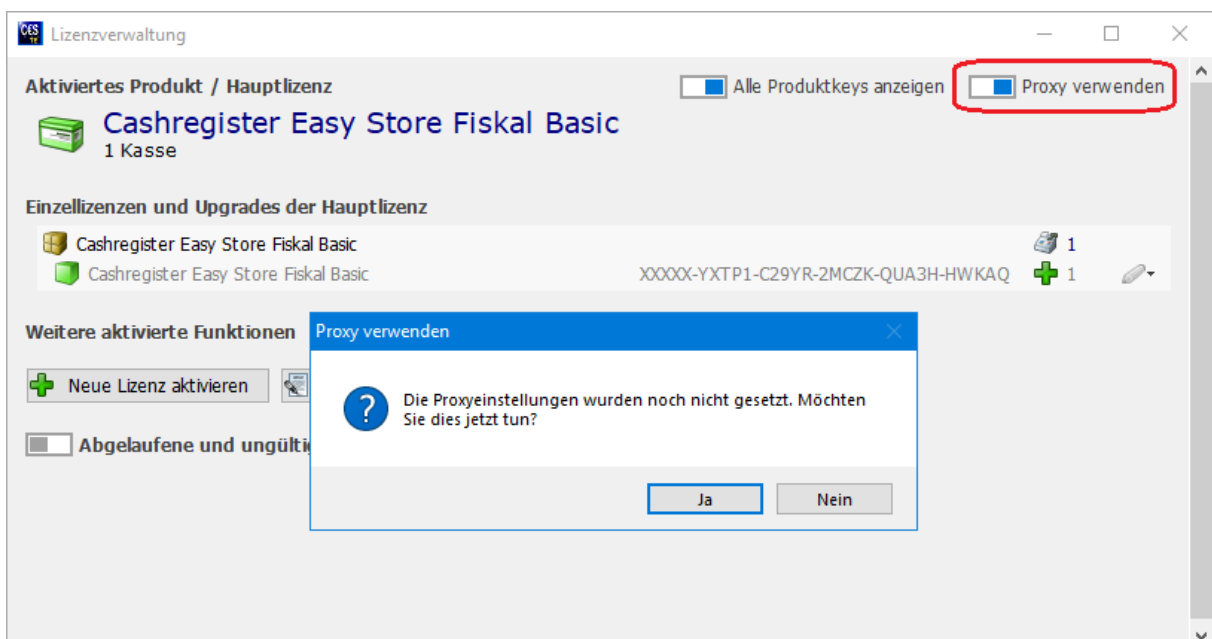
CES
Lizenzverwaltung

Aktiviertes Produkt / Hauptlizenz

Alle Produktkeys anzeigen

Proxy verwenden

Cashregister Easy Store Fiskal Basic
1 Kasse

Einzellizenzen und Upgrades der Hauptlizenz

Cashregister Easy Store Fiskal Basic 1
Cashregister Easy Store Fiskal Basic XXXXX-YXTP1-C29YR-2MCZK-QUA3H-HWKAQ 1

Weitere aktivierte Funktionen

Neue Lizenz aktivieren

Abgelaufene und ungülti

Proxy verwenden

Die Proxyeinstellungen wurden noch nicht gesetzt. Möchten Sie dies jetzt tun?

Ja Nein